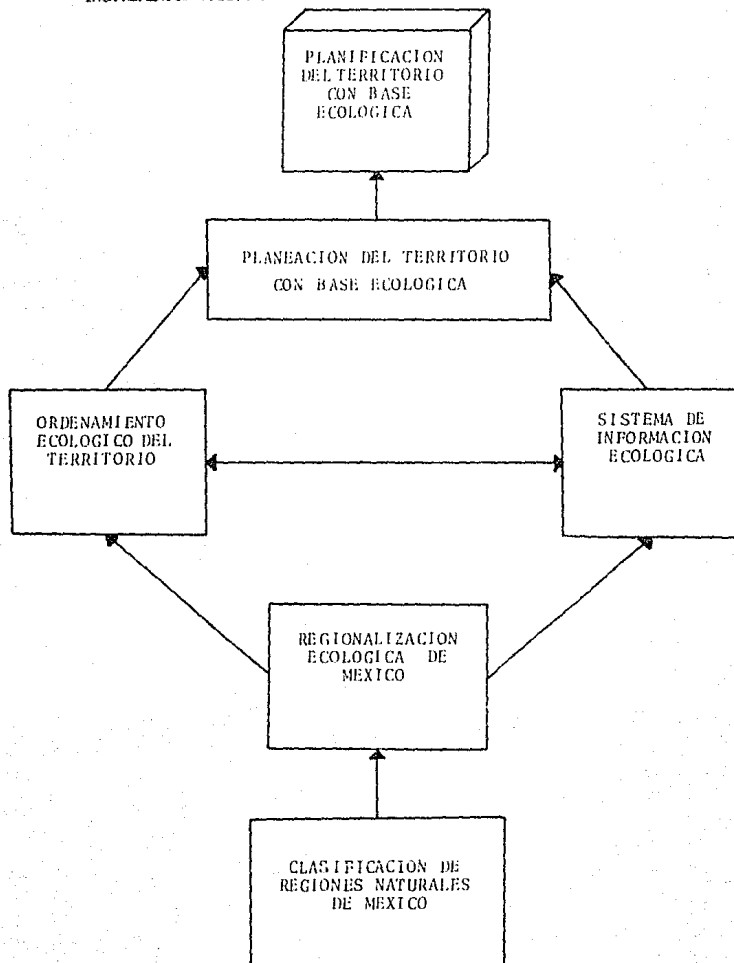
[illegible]

PLANIFICACION DEL TERRITORIO CON BASE ECOLOGICA

PLANEACION DEL TERRITORIO CON BASE ECOLOGICA

ORDENAMIENTO ECOLOGICO DEL TERRITORIO

SISTEMA DE INFORMACION ECOLOGICA

REGIONALIZACION ECOLOGICA DE MEXICO

CLASIFICACION DE REGIONES NATURALES DE MEXICO